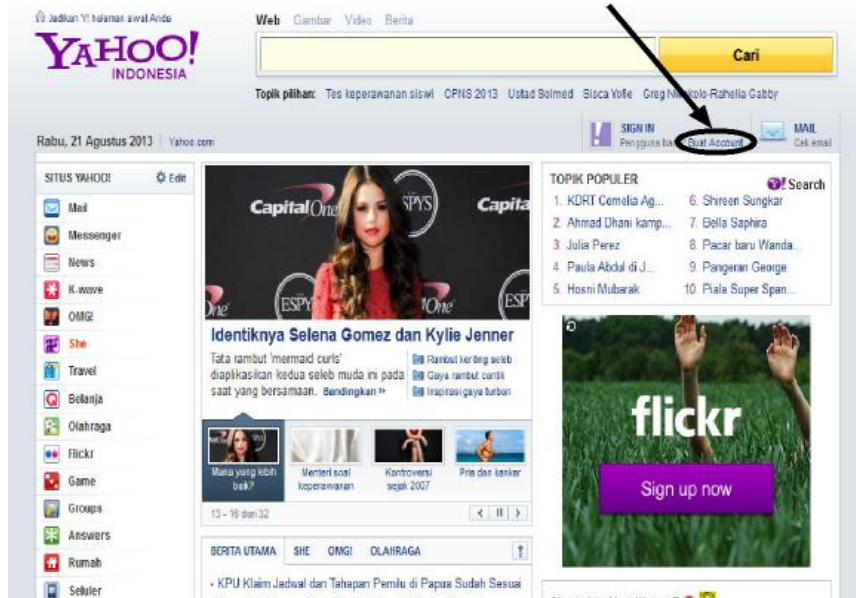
Jadikan Y! halaman awal Anda

YAHOO! INDONESIA

Web Gambar Video Berita

Cari

Topik pilihan: Tes keperawanan siswi CPNS 2013 Ustad Solmed Sisca Yofie Greg Nikolo-Rahelia Gabby

Rabu, 21 Agustus 2013 Yahoo.com

SIGN IN Pengguna baru Buat Account

MAIL Cek email

SITUS YAHOO! Edit

Mail
Messenger
News
K-wave
OMG!
She
Travel
Belanja
Olahraga
Flickr
Game
Groups
Answers
Rumah
Seluler

Capital One SPYS Capital One ESPY One ESPY

Identiknya Selena Gomez dan Kylie Jenner

Tata rambut 'mermaid curls' diaplikasikan kedua seleb muda ini pada saat yang bersamaan. Bandingkan »

Rambut kering seleb
Gaya rambut cantik
Inspirasi gaya turban

Mana yang lebih baik?
Menteri soal keperawanan
Kontroversi sejak 2007
Pria dan kanker

13 - 16 dari 32

BERITA UTAMA SHE OMG! OLAHRAGA

· KPU Klaim Jadwal dan Tahapan Pemilu di Papua Sudah Sesuai

TOPIK POPULER Y! Search

1. KDRT Cornelia Ag...
2. Ahmad Dhani kamp...
3. Julia Perez
4. Paula Abdul di J...
5. Hosni Mubarak
6. Shireen Sungkar
7. Bella Saphira
8. Pacar baru Wanda...
9. Pangeran George
10. Piala Super Span...

flickr

Sign up now